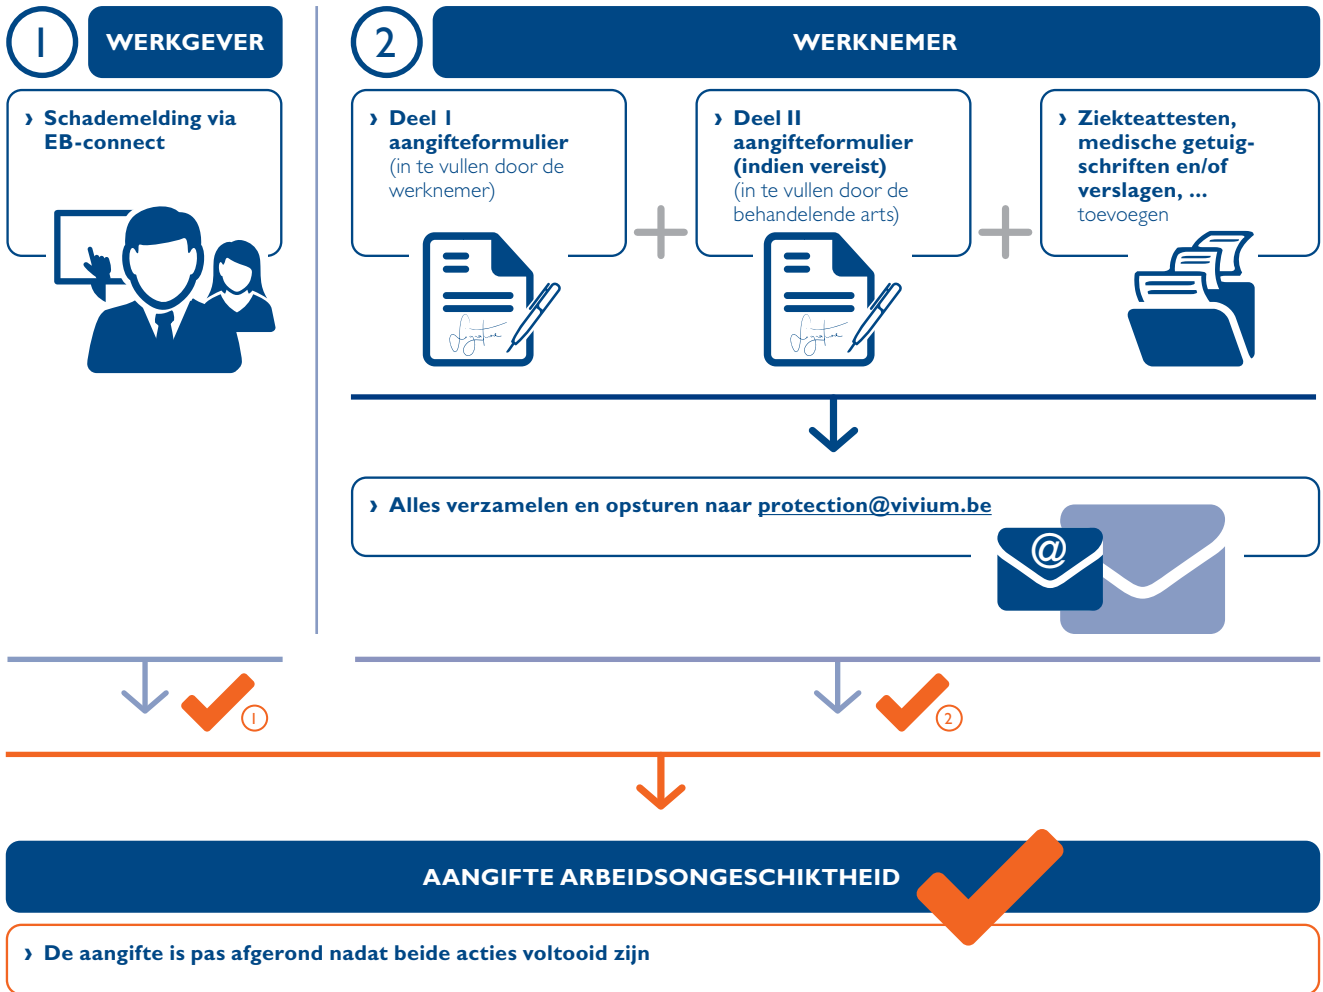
1 WERKGEVER

› Schademelding via EB-connect

2 WERKNEMER

› Deel I aangifteformulier (in te vullen door de werknemer)

+

› Deel II aangifteformulier (indien vereist) (in te vullen door de behandelende arts)

+

› Ziekteattesten, medische getuigschriften en/of verslagen, … toevoegen

› Alles verzamelen en opsturen naar protection@vivium.be

@

1

2

AANGIFTE ARBEIDSONGESCHIKTHEID

› De aangifte is pas afgerond nadat beide acties voltooid zijn